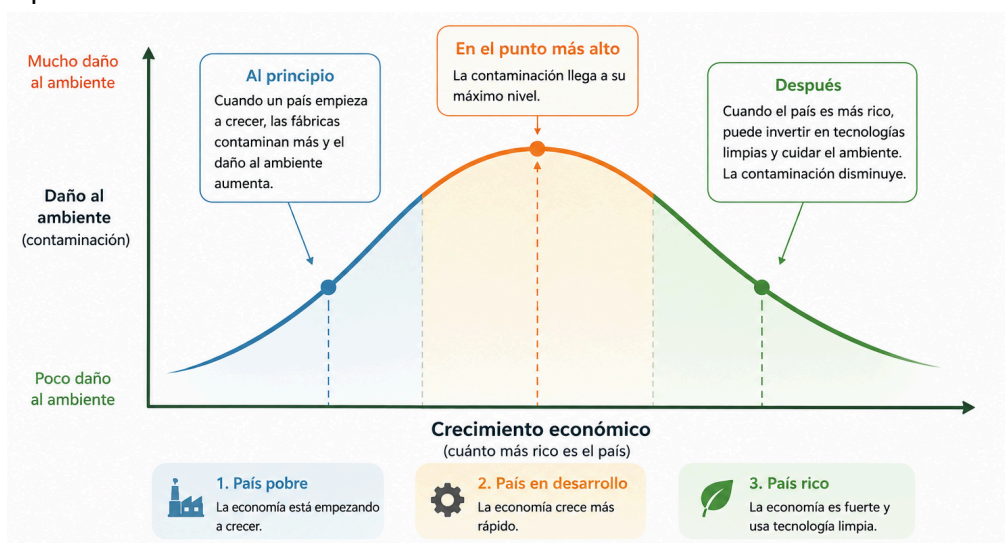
Mucho daño al ambiente

Daño al ambiente (contaminación)

Poco daño al ambiente

Al principio
Cuando un país empieza a crecer, las fábricas contaminan más y el daño al ambiente aumenta.

En el punto más alto
La contaminación llega a su máximo nivel.

Después
Cuando el país es más rico, puede invertir en tecnologías limpias y cuidar el ambiente. La contaminación disminuye.

Crecimiento económico
(cuánto más rico es el país)

1. País pobre
La economía está empezando a crecer.

2. País en desarrollo
La economía crece más rápido.

3. País rico
La economía es fuerte y usa tecnología limpia.